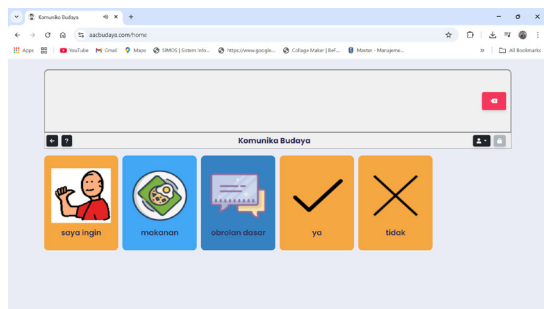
Komunika Budaya
aacbudaya.com/home
Apps
YouTube
Gmail
Maps
SIMOS | Sistem Infor...
https://www.google...
Collage Maker | BeF...
Master - Manajeme...
All Bookmarks
?
Komunika Budaya
saya ingin
makanan
obrolan dasar
ya
tidak